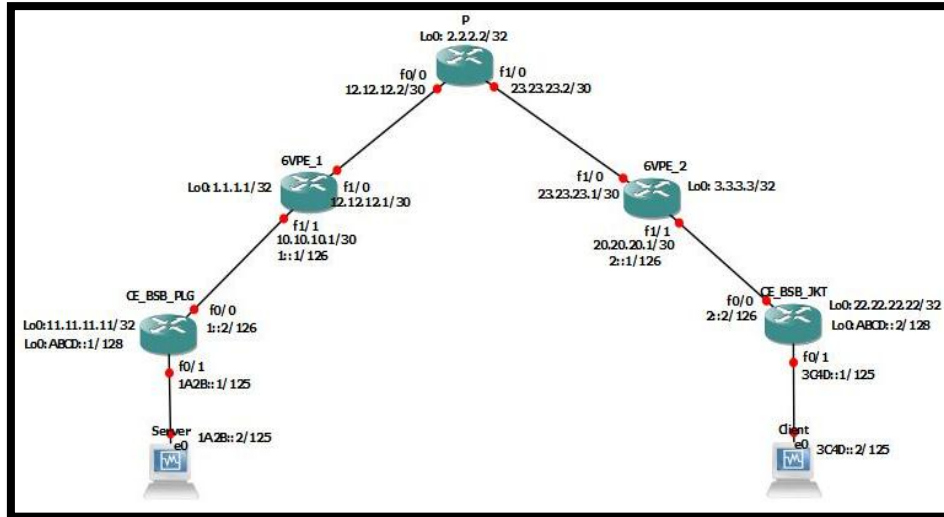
P
Lo0: 2.2.2.2/32
f0/0
12.12.12.2/30
f1/0
23.23.23.2/30

6VPE_1
Lo0: 1.1.1.1/32
f1/0
12.12.12.1/30
f1/1
10.10.10.1/30
1::1/126

6VPE_2
f1/0
23.23.23.1/30
Lo0: 3.3.3.3/32
f1/1
20.20.20.1/30
2::1/126

CE_BSB_PLG
Lo0:11.11.11.11/32
Lo0:ABCD::1/128
f0/0
1::2/126
f0/1
1A2B::1/125

Server
e0
1A2B::2/125

CE_BSB_JKT
f0/0
2::2/126
Lo0: 22.22.22.22/32
Lo0: ABCD::2/128
f0/1
3C4D::1/125

Client
e0
3C4D::2/125